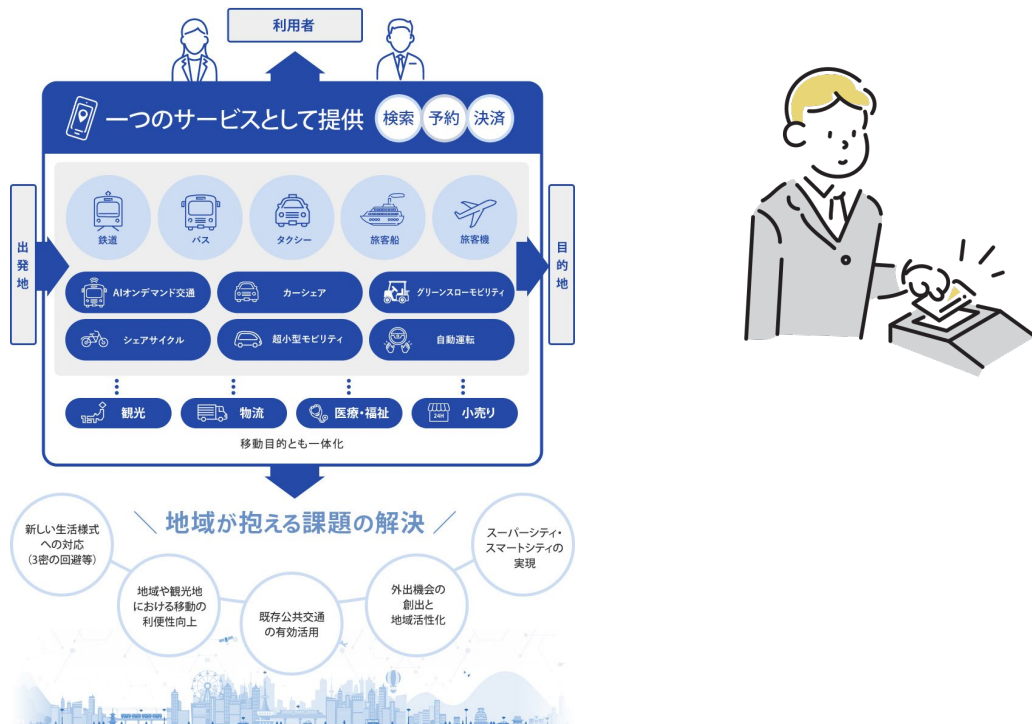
利用者

一つのサービスとして提供 検索 予約 決済

出発地

鉄道 バス タクシー 旅客船 旅客機

AIオンデマンド交通 カーシェア グリーンスローモビリティ

シェアサイクル 超小型モビリティ 自動運転

目的地

観光 物流 医療・福祉 24H 小売り

移動目的とも一体化

地域が抱える課題の解決

新しい生活様式への対応（3密の回避等）

地域や観光地における移動の利便性向上

既存公共交通の有効活用

外出機会の創出と地域活性化

スーパーシティ・スマートシティの実現